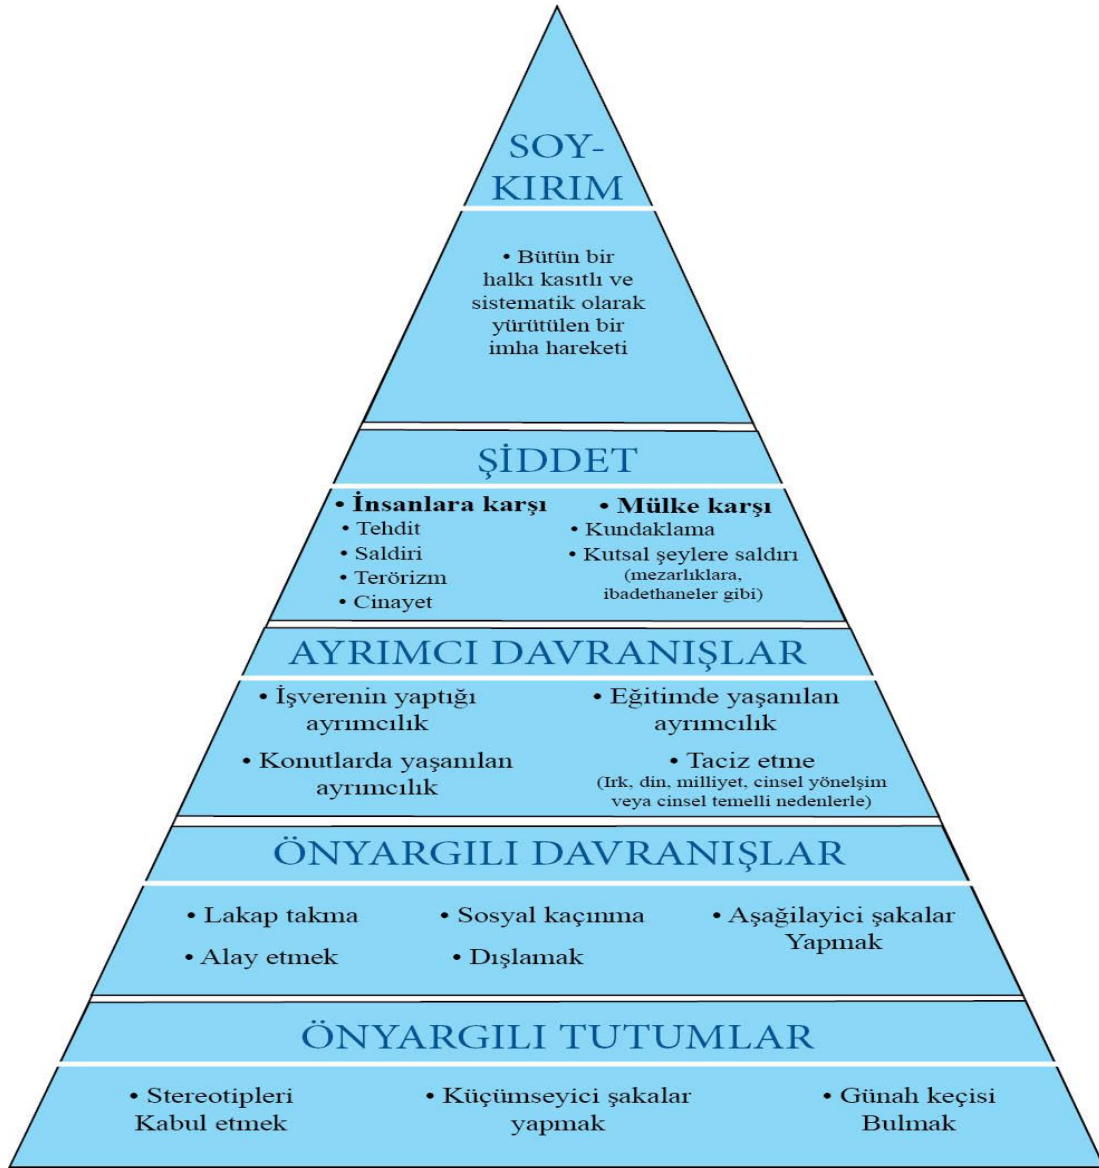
SOY-KIRIM

• Bütün bir halkı kasıtlı ve sistematik olarak yürütülen bir imha hareketi

ŞİDDET

• İnsanlara karşı
• Tehdit
• Saldiri
• Terörizm
• Cinayet

• Mülke karşı
• Kundaklama
• Kutsal şeylere saldırı (mezarlıklara, ibadethaneler gibi)

AYRIMCI DAVRANIŞLAR

• İşverenin yaptığı ayrımcılık
• Eğitimde yaşanılan ayrımcılık
• Konutlarda yaşanılan ayrımcılık
• Taciz etme (Irk, din, milliyet, cinsel yönelşim veya cinsel temelli nedenlerle)

ÖNYARGILI DAVRANIŞLAR

• Lakap takma
• Sosyal kaçınma
• Aşağilayici şakalar Yapmak
• Alay etmek
• Dışlamak

ÖNYARGILI TUTUMLAR

• Stereotipleri Kabul etmek
• Küçümseyici şakalar yapmak
• Günah keçisi Bulmak